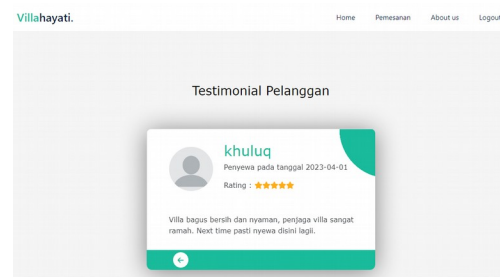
Villahayati.

Home Pemesanan About us Logout

Testimonial Pelanggan

khuluq

Penyewa pada tanggal 2023-04-01

Rating : ★★★★★

Villa bagus bersih dan nyaman, penjaga villa sangat ramah. Next time pasti nyewa disini lagi.